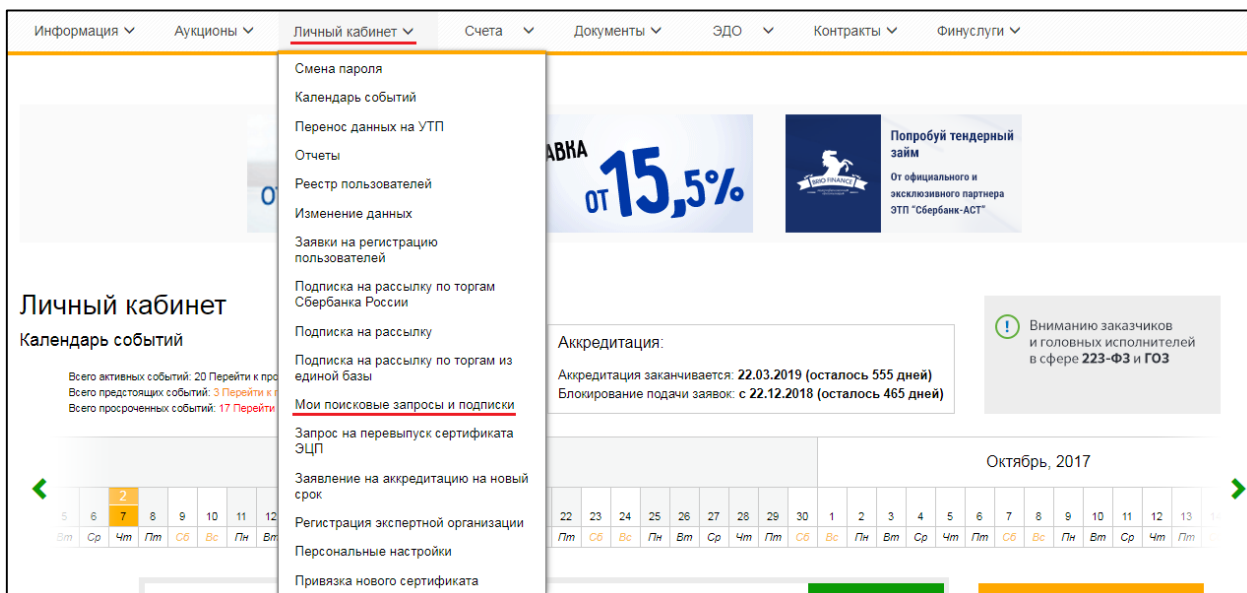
Информация ∨ Аукционы ∨ Личный кабинет ∨ Счета ∨ Документы ∨ ЭДО ∨ Контракты ∨ Финуслуги ∨

Смена пароля
Календарь событий
Перенос данных на УТП
Отчеты
Реестр пользователей
Изменение данных
Заявки на регистрацию пользователей
Подписка на рассылку по торгам Сбербанка России
Подписка на рассылку
Подписка на рассылку по торгам из единой базы
Мои поисковые запросы и подписки
Запрос на перевыпуск сертификата ЭЦП
Заявление на аккредитацию на новый срок
Регистрация экспертной организации
Персональные настройки
Привязка нового сертификата

О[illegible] АВКА ОТ 15,5%

Попробуй тендерный займ
От официального и эксклюзивного партнера ЭТП "Сбербанк-АСТ"

Личный кабинет
Календарь событий

Всего активных событий: 20 Перейти к про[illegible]
Всего предстоящих событий: 3 Перейти к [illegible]
Всего просроченных событий: 17 Перейти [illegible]

Аккредитация:
Аккредитация заканчивается: 22.03.2019 (осталось 555 дней)
Блокирование подачи заявок: с 22.12.2018 (осталось 465 дней)

Вниманию заказчиков и головных исполнителей в сфере 223-ФЗ и ГОЗ

Октябрь, 2017

2
5 6 7 8 9 10 11 12 22 23 24 25 26 27 28 29 30 1 2 3 4 5 6 7 8 9 10 11 12 13
Вт Ср Чт Пт Сб Вс Пн Вт Пт Сб Вс Пн Вт Ср Чт Пт Сб Вс Пн Вт Ср Чт Пт Сб Вс Пн Вт Ср Чт Пт